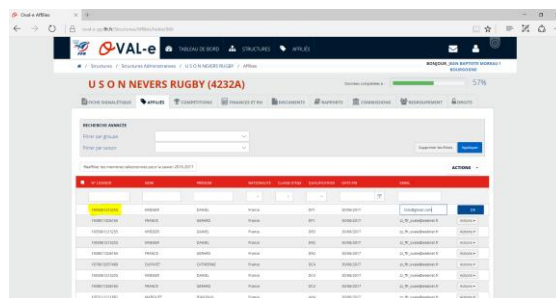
Oval-e Affiliés

OVAL-e TABLEAU DE BORD STRUCTURES AFFILIÉS

Structure / Structures Administratives / U S O N NEVERS RUGBY / Affiliés

BONJOUR, JEAN BAPTISTE MOREAU / BOURGOGNE

U S O N NEVERS RUGBY (4232A)

Données complétées 57%

FICHE SIGNALÉTIQUE AFFILIÉS COMPÉTITIONS FINANCES ET RH DOCUMENTS RAPPORTS COMMISSIONS REGROUPEMENT DROITS

RECHERCHE AVANCÉE

Filtrer par groupe

Filtrer par saison

Supprimer les filtres Appliquer

Réaffilier les membres sélectionnés pour la saison 2016/2017

ACTIONS

| N° LICENCE | NOM | PRÉNOM | NATIONALITÉ | CLASSE D'ÂGE | QUALIFICATION | DATE FIN | EMAIL | |
|---|---|---|---|---|---|---|---|---|
| | | | | | | | | OK |
| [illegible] | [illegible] | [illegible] | France | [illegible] | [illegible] | 30/06/2017 | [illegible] | Actions |
| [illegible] | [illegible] | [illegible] | France | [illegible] | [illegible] | 30/06/2017 | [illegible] | Actions |
| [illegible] | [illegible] | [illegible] | France | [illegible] | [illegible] | 30/06/2017 | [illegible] | Actions |
| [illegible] | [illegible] | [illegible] | France | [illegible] | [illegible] | 30/06/2017 | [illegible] | Actions |
| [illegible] | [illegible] | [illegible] | France | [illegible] | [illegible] | 30/06/2017 | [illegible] | Actions |
| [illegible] | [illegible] | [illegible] | France | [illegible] | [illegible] | 30/06/2017 | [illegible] | Actions |
| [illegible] | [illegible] | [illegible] | France | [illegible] | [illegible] | 30/06/2017 | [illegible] | Actions |
| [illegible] | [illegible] | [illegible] | France | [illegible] | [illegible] | 30/06/2017 | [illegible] | Actions |